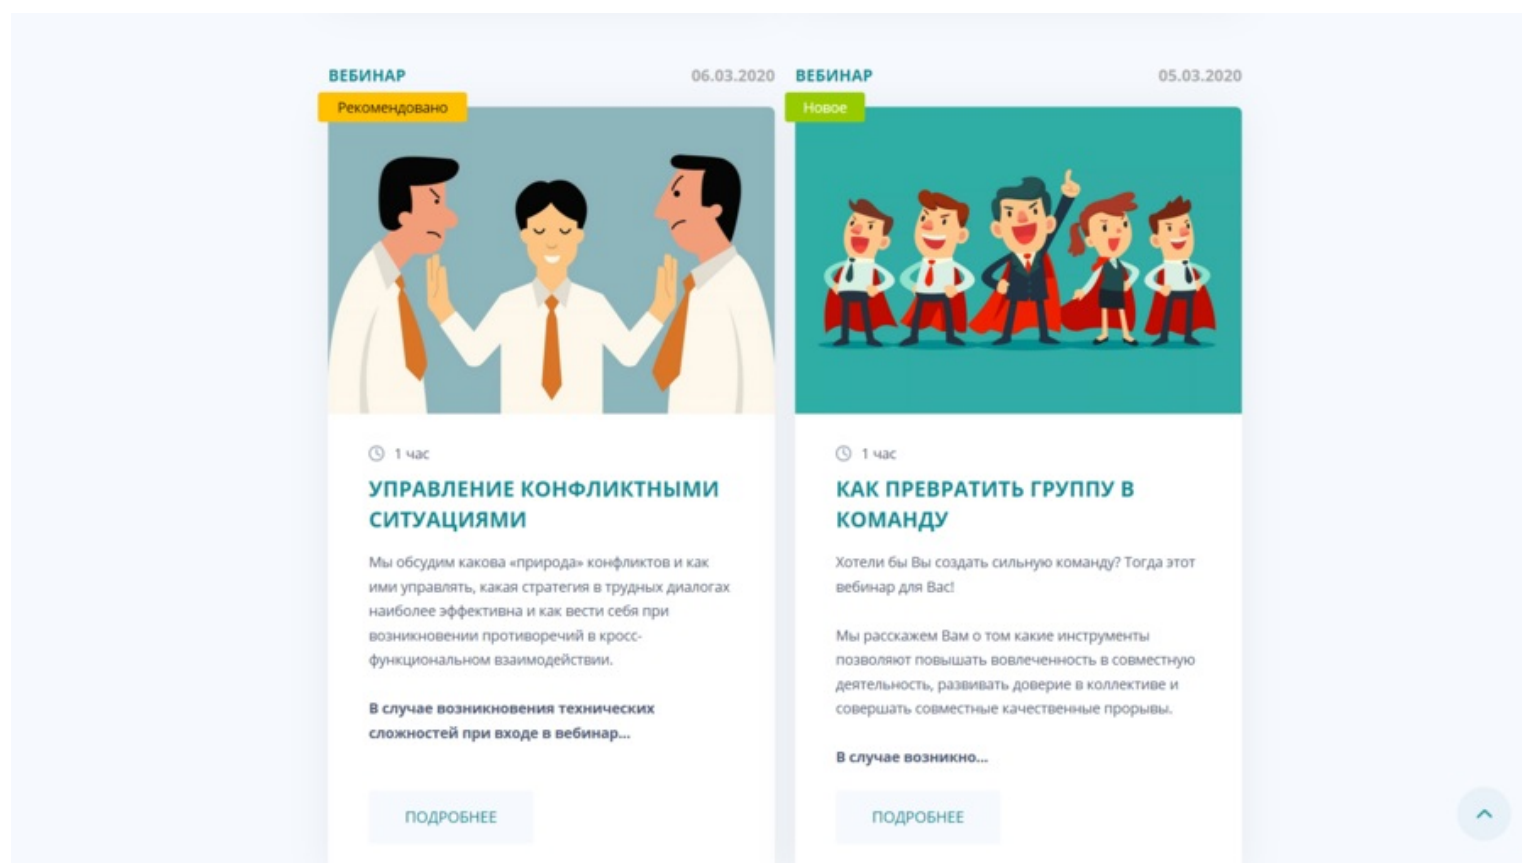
ВЕБИНАР

06.03.2020

Рекомендовано

1 час

УПРАВЛЕНИЕ КОНФЛИКТНЫМИ СИТУАЦИЯМИ

Мы обсудим какова «природа» конфликтов и как ими управлять, какая стратегия в трудных диалогах наиболее эффективна и как вести себя при возникновении противоречий в кросс-функциональном взаимодействии.

В случае возникновения технических сложностей при входе в вебинар...

ПОДРОБНЕЕ

ВЕБИНАР

05.03.2020

Новое

1 час

КАК ПРЕВРАТИТЬ ГРУППУ В КОМАНДУ

Хотели бы Вы создать сильную команду? Тогда этот вебинар для Вас!

Мы расскажем Вам о том какие инструменты позволяют повышать вовлеченность в совместную деятельность, развивать доверие в коллективе и совершать совместные качественные прорывы.

В случае возникно...

ПОДРОБНЕЕ